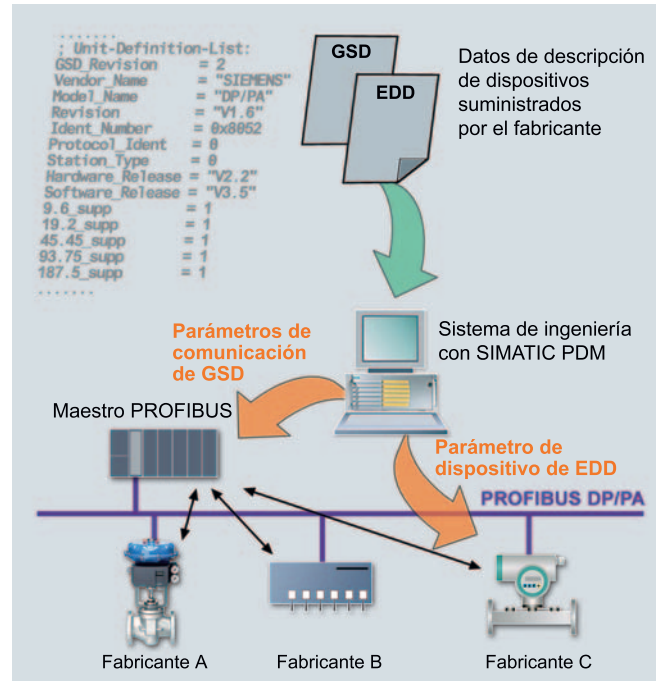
........
; Unit-Definition-List:
GSD_Revision = 2
Vendor_Name = "SIEMENS"
Model_Name = "DP/PA"
Revision = "V1.6"
Ident_Number = 0x8052
Protocol_Ident = 0
Station_Type = 0
Hardware_Release = "V2.2"
Software_Release = "V3.5"
9.6_supp = 1
19.2_supp = 1
45.45_supp = 1
93.75_supp = 1
187.5_supp = 1
........

GSD

EDD

Datos de descripción de dispositivos suministrados por el fabricante

Parámetros de comunicación de GSD

Sistema de ingeniería con SIMATIC PDM

Maestro PROFIBUS

Parámetro de dispositivo de EDD

PROFIBUS DP/PA

Fabricante A

Fabricante B

Fabricante C